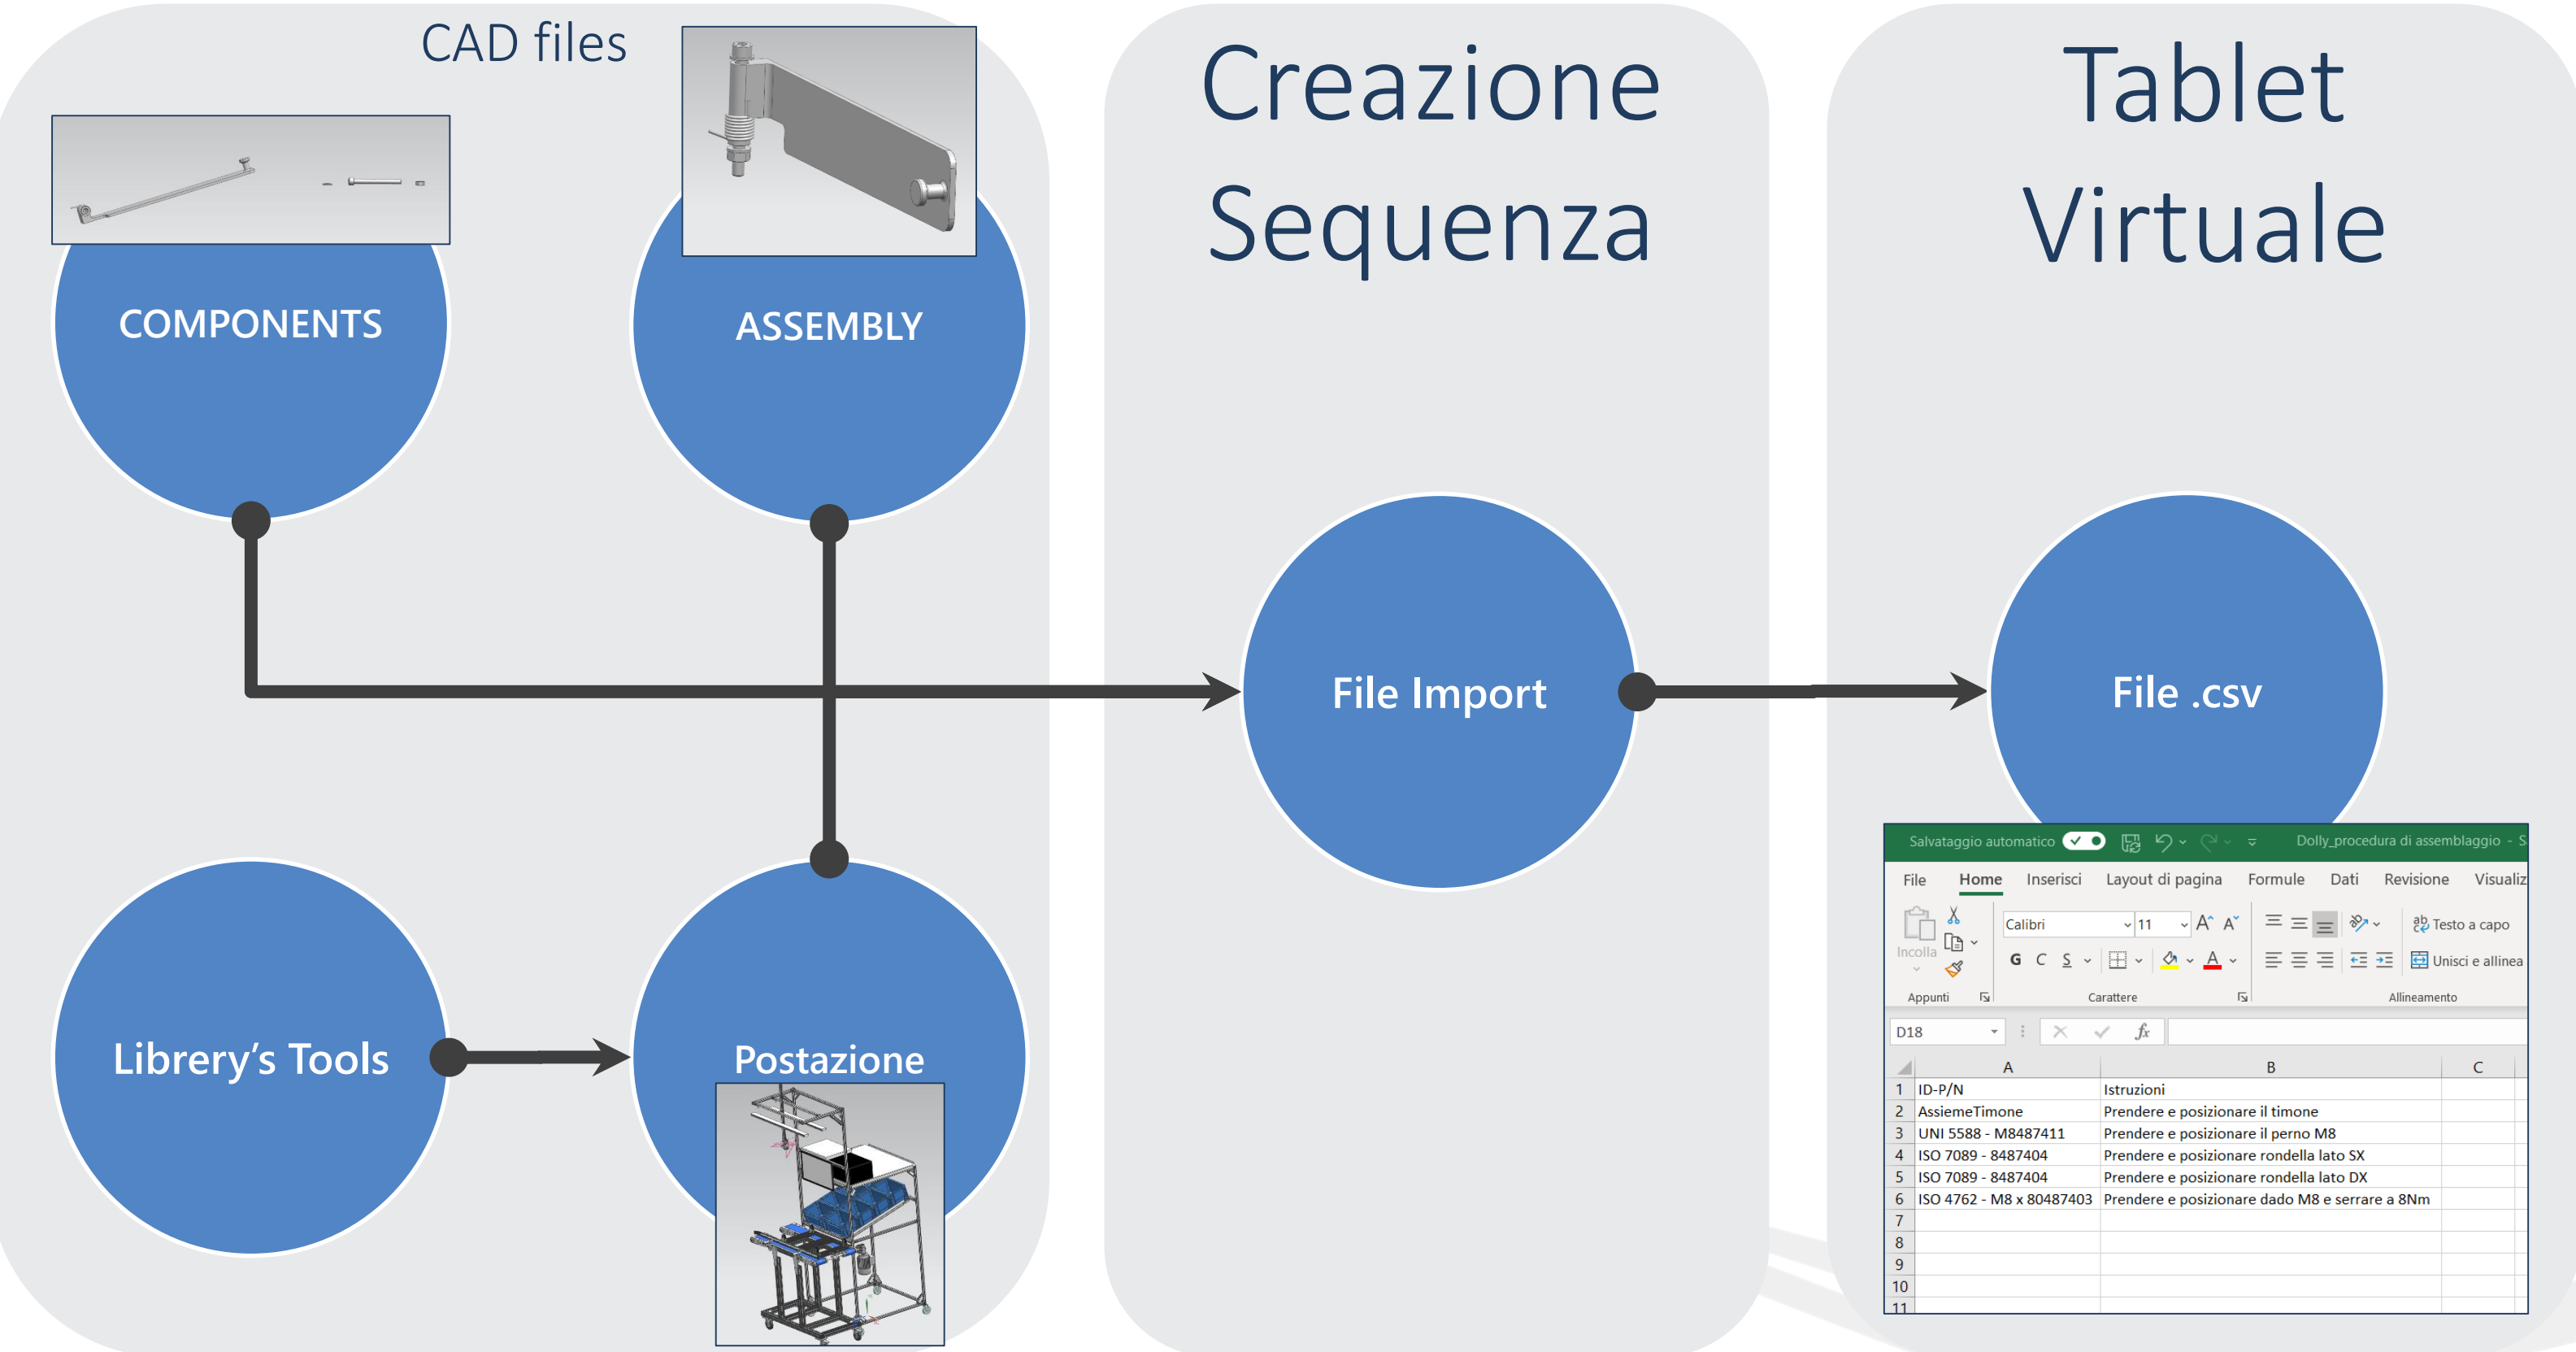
CAD files

COMPONENTS

ASSEMBLY

Librery's Tools

Postazione

Creazione Sequenza

File Import

Tablet Virtuale

File .csv

Salvataggio automatico Dolly_procedura di assemblaggio - S

File Home Inserisci Layout di pagina Formule Dati Revisione Visualiz

Incolla Calibri 11 Testo a capo

G C S Unisci e allinea

Appunti Carattere Allineamento

D18

| | A | B | C |
|---|---|---|---|
| 1 | ID-P/N | Istruzioni | |
| 2 | AssiemeTimone | Prendere e posizionare il timone | |
| 3 | UNI 5588 - M8487411 | Prendere e posizionare il perno M8 | |
| 4 | ISO 7089 - 8487404 | Prendere e posizionare rondella lato SX | |
| 5 | ISO 7089 - 8487404 | Prendere e posizionare rondella lato DX | |
| 6 | ISO 4762 - M8 x 80487403 | Prendere e posizionare dado M8 e serrare a 8Nm | |
| 7 | | | |
| 8 | | | |
| 9 | | | |
| 10 | | | |
| 11 | | | |